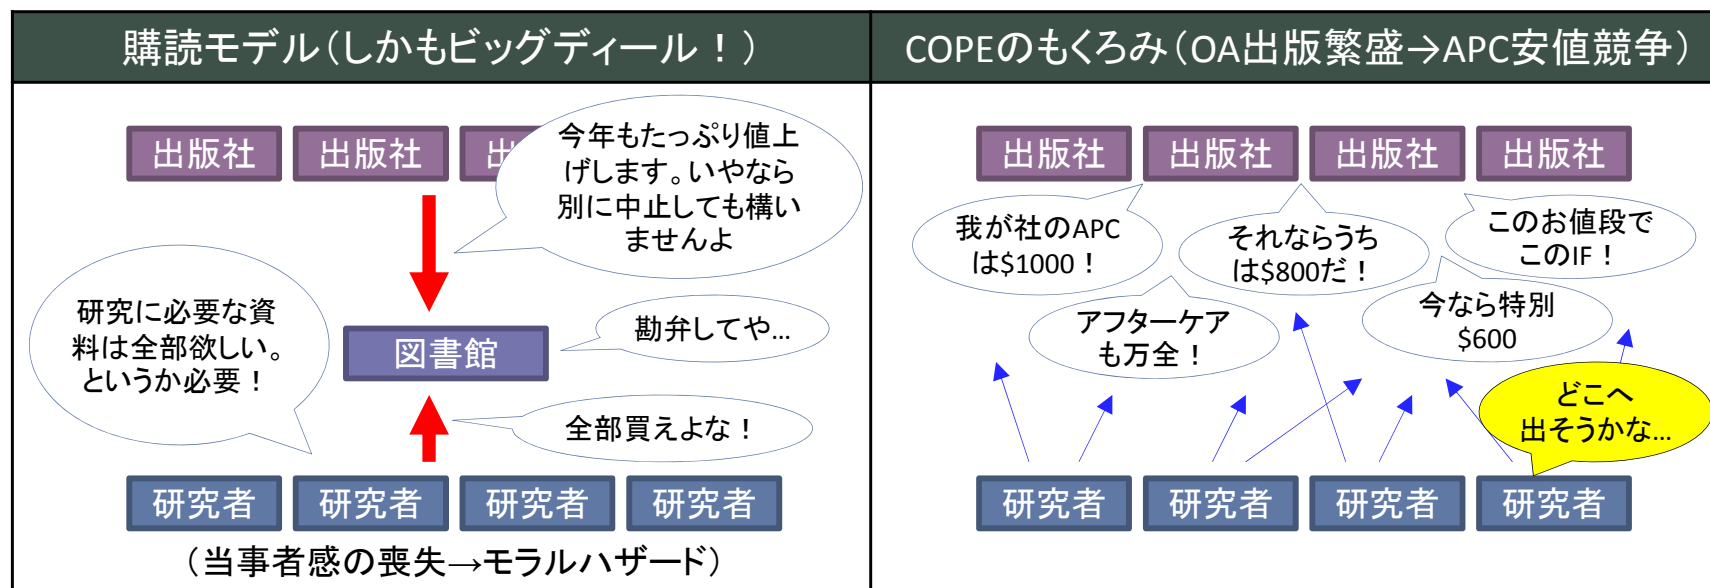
購読モデル（しかもビッグディール！）

出版社 出版社 出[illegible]

今年もたっぷり値上げします。いやなら別に中止しても構いませんよ

研究に必要な資料は全部欲しい。というか必要！

図書館

勘弁してや…

全部買えよな！

研究者 研究者 研究者 研究者

（当事者感の喪失→モラルハザード）

COPEのもくろみ（OA出版繁盛→APC安値競争）

出版社 出版社 出版社 出版社

我が社のAPCは$1000！

それならうちは$800だ！

このお値段でこのIF！

アフターケアも万全！

今なら特別$600

どこへ出そうかな…

研究者 研究者 研究者 研究者